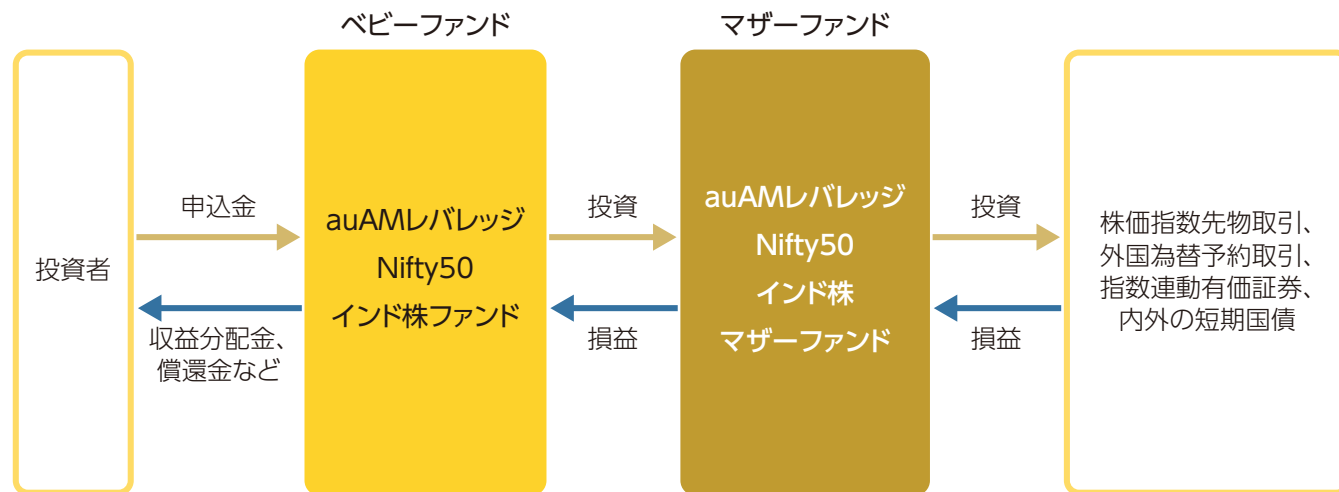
ベビーファンド

マザーファンド

投資者

申込金

収益分配金、償還金など

auAMレバレッジ Nifty50 インド株ファンド

投資

損益

auAMレバレッジ Nifty50 インド株 マザーファンド

投資

損益

株価指数先物取引、外国為替予約取引、指数連動有価証券、内外の短期国債